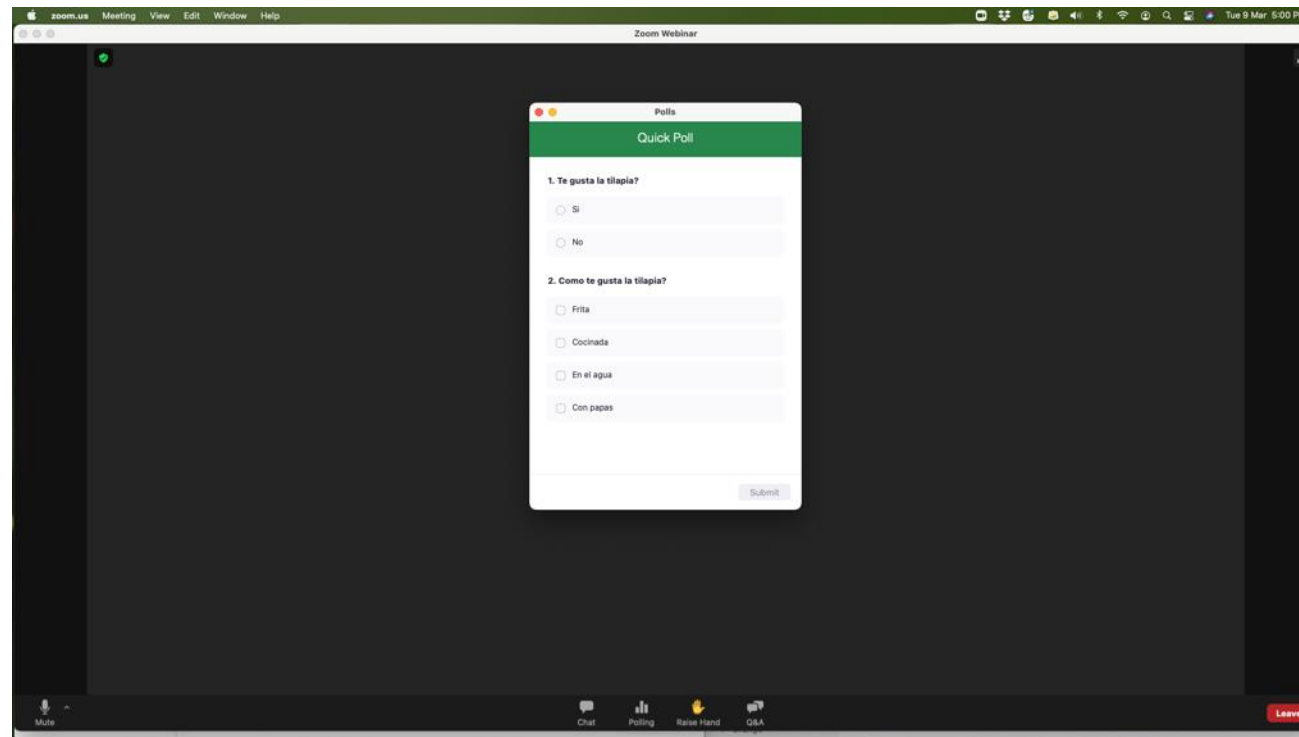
zoom.us Meeting View Edit Window Help

Tue 9 Mar 5:00 P

Zoom Webinar

Polls

Quick Poll

1. Te gusta la tilapia?

Si

No

2. Como te gusta la tilapia?

Frita

Cocinada

En el agua

Con papas

Submit

Mute

Chat

Polling

Raise Hand

Q&A

Leave